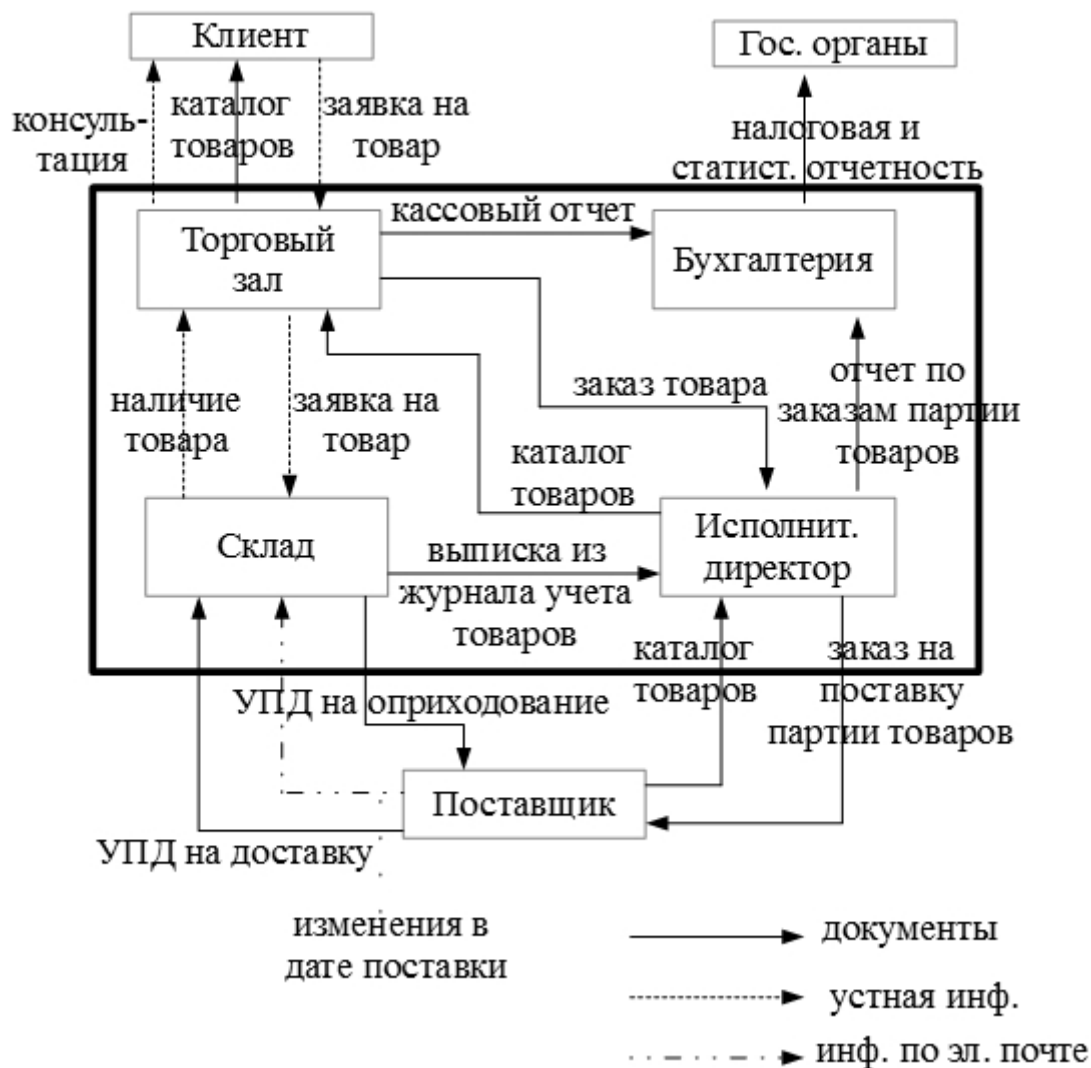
Клиент

Гос. органы

консуль-тация

каталог товаров

заявка на товар

налоговая и статист. отчетность

кассовый отчет

Торговый зал

Бухгалтерия

наличие товара

заявка на товар

заказ товара

отчет по заказам партии товаров

каталог товаров

Склад

выписка из журнала учета товаров

Исполнит. директор

каталог товаров

заказ на поставку партии товаров

УПД на оприходование

Поставщик

УПД на доставку

изменения в дате поставки

документы

устная инф.

инф. по эл. почте